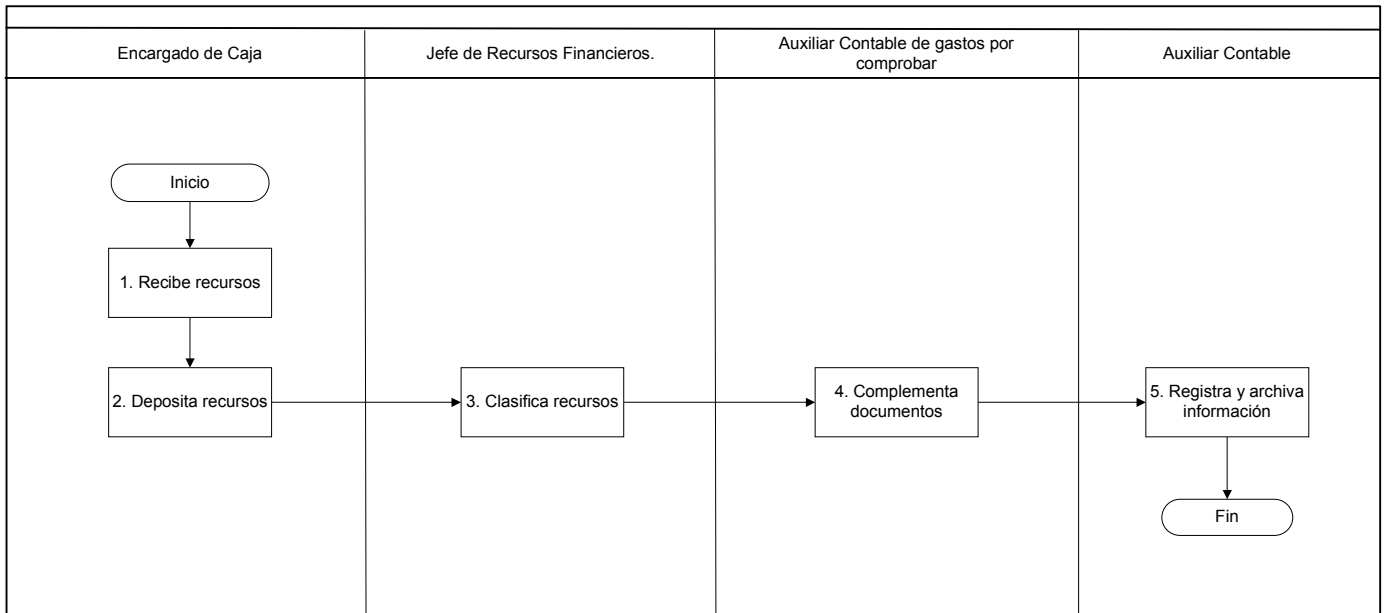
| Encargado de Caja | Jefe de Recursos Financieros. | Auxiliar Contable de gastos por comprobar | Auxiliar Contable |
|---|---|---|---|

Inicio

1. Recibe recursos

2. Deposita recursos

3. Clasifica recursos

4. Complementa documentos

5. Registra y archiva información

Fin